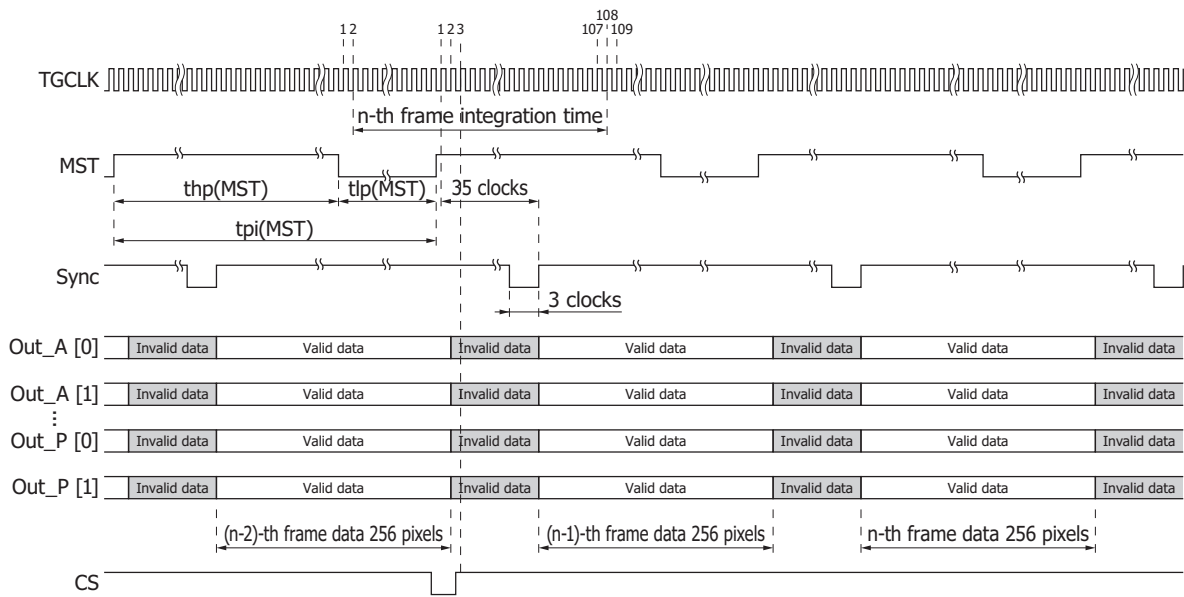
1 2 1 2 3 108 107 109

TGCLK

n-th frame integration time

MST

thp(MST) tlp(MST) 35 clocks

tpi(MST)

Sync

3 clocks

Out_A [0] Invalid data Valid data Invalid data Valid data Invalid data Valid data Invalid data

Out_A [1] Invalid data Valid data Invalid data Valid data Invalid data Valid data Invalid data

⋮

Out_P [0] Invalid data Valid data Invalid data Valid data Invalid data Valid data Invalid data

Out_P [1] Invalid data Valid data Invalid data Valid data Invalid data Valid data Invalid data

(n-2)-th frame data 256 pixels (n-1)-th frame data 256 pixels n-th frame data 256 pixels

CS